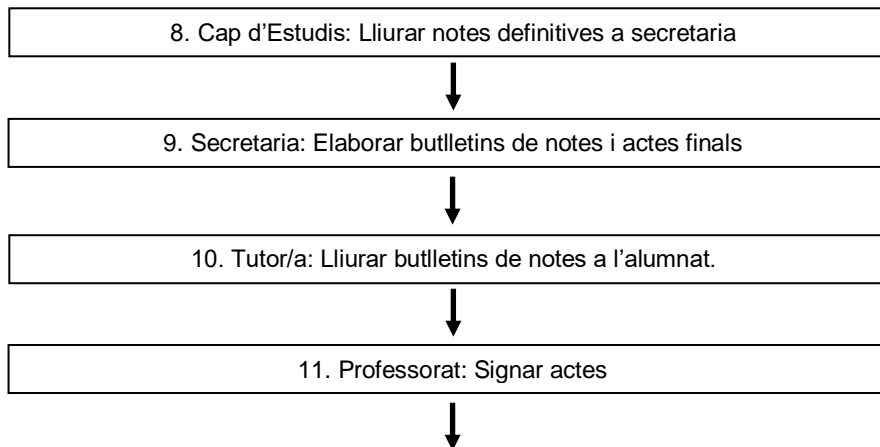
8. Cap d’Estudis: Lliurar notes definitives a secretaria

9. Secretaria: Elaborar butlletins de notes i actes finals

10. Tutor/a: Lliurar butlletins de notes a l’alumnat.

11. Professorat: Signar actes